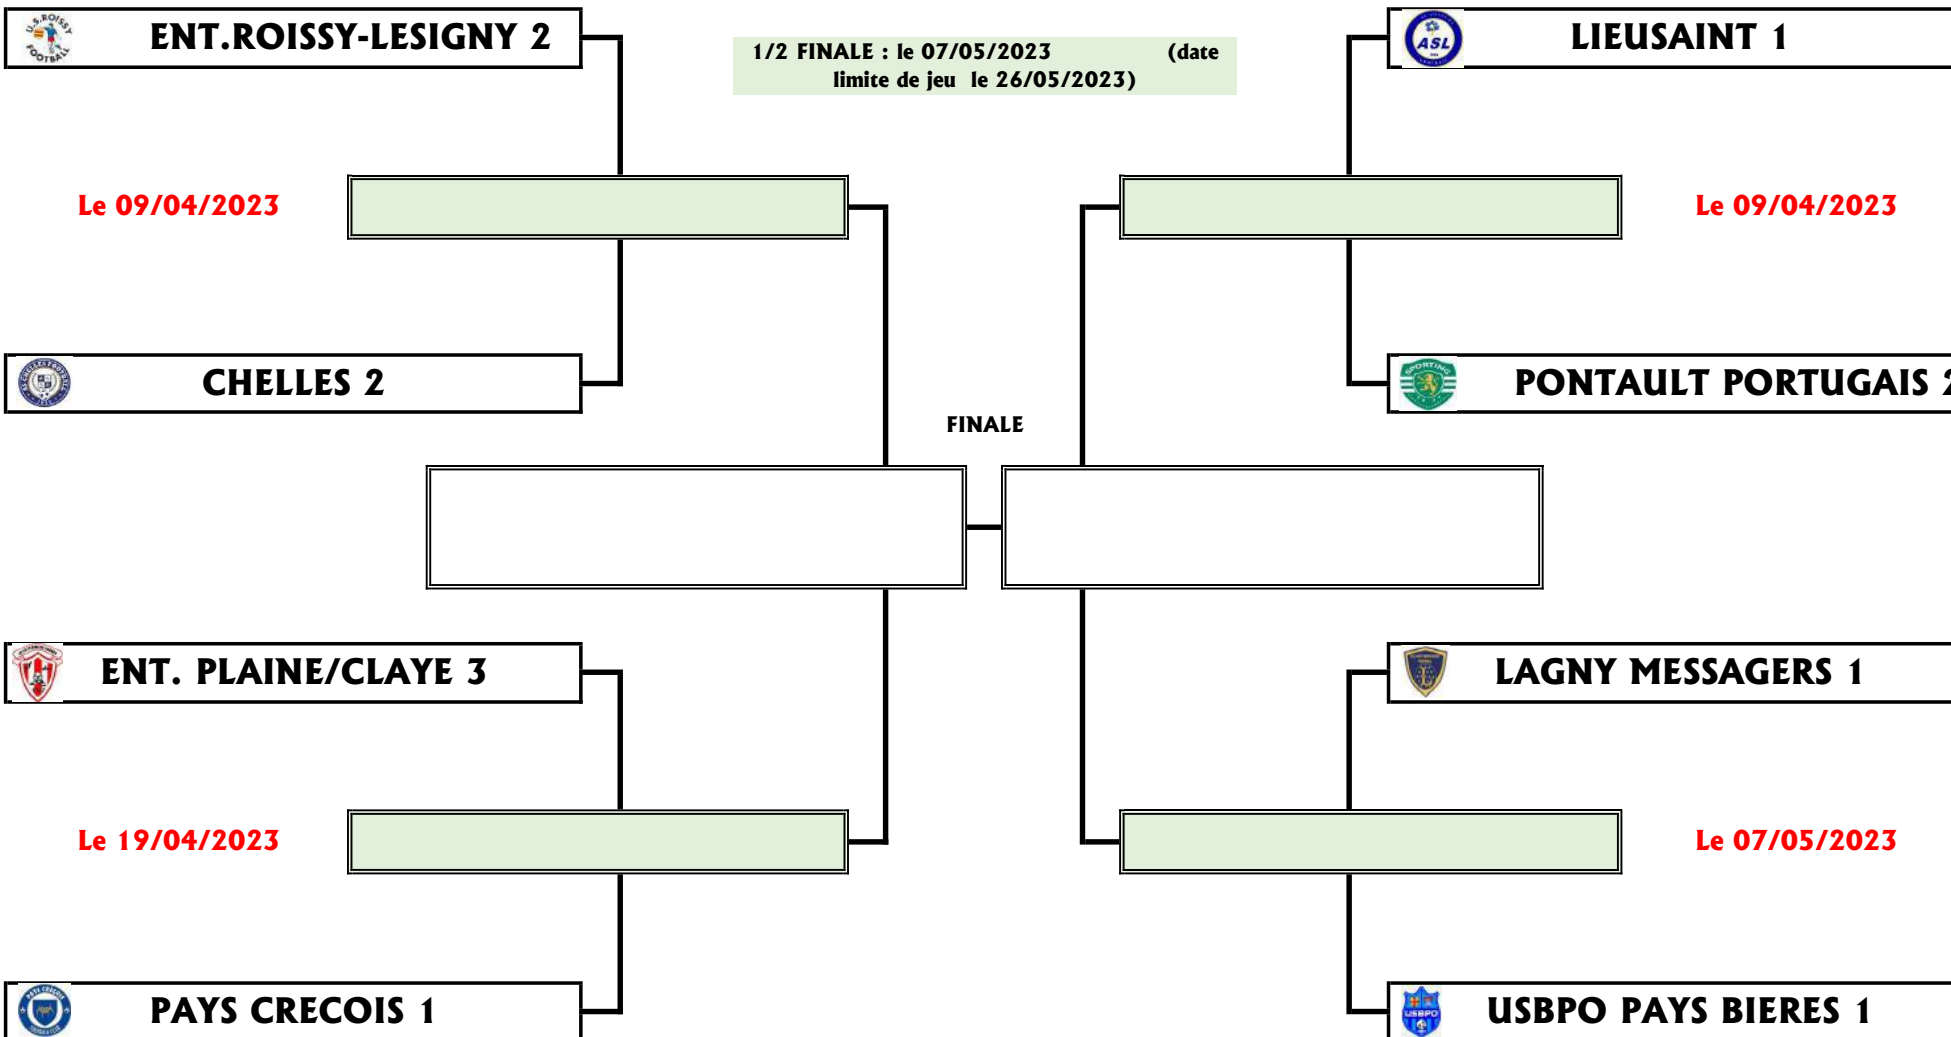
ENT.ROISSY-LESIGNY 2

1/2 FINALE : le 07/05/2023 (date limite de jeu le 26/05/2023)

LIEUSAINT 1

Le 09/04/2023

Le 09/04/2023

CHELLES 2

PONTAULT PORTUGAIS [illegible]

FINALE

ENT. PLAINE/CLAYE 3

LAGNY MESSAGERS 1

Le 19/04/2023

Le 07/05/2023

PAYS CRECOIS 1

USBPO PAYS BIERES 1